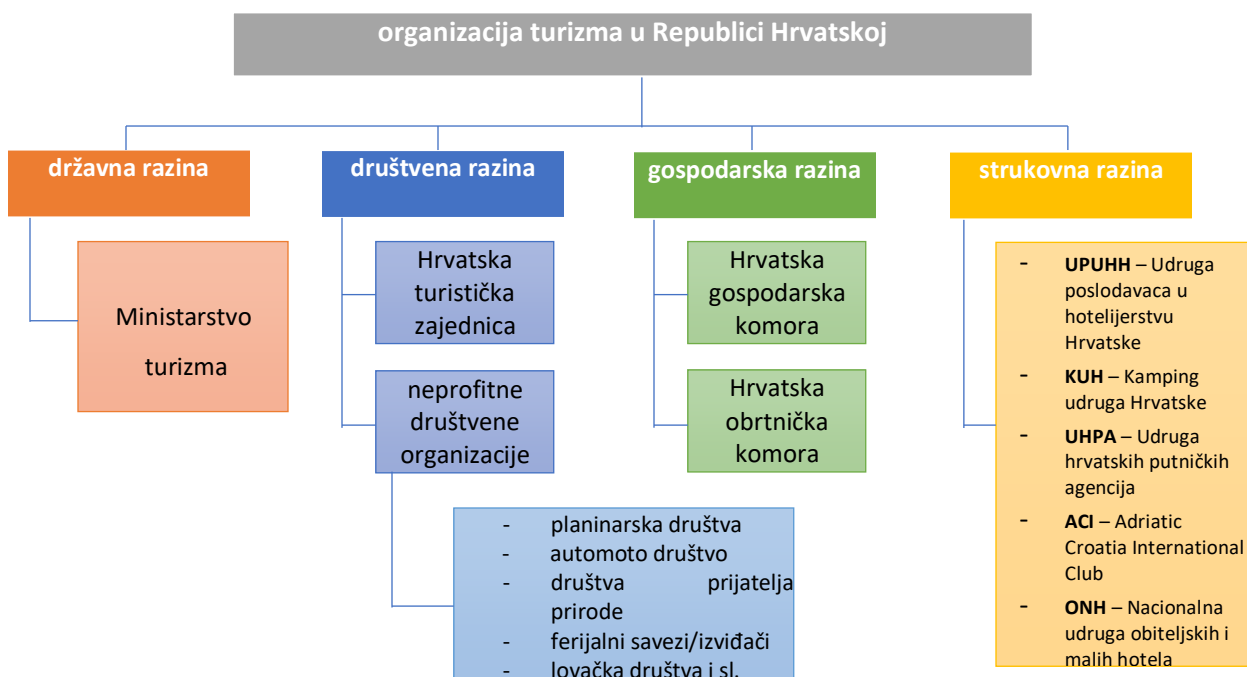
organizacija turizma u Republici Hrvatskoj

državna razina

Ministarstvo turizma

društvena razina

Hrvatska turistička zajednica

neprofitne društvene organizacije

- planinarska društva
- automoto društvo
- društva prijatelja prirode
- ferijalni savezi/izviđači
- lovačka društva i sl.

gospodarska razina

Hrvatska gospodarska komora

Hrvatska obrtnička komora

strukovna razina

- **UPUHH** – Udruga poslodavaca u hotelijerstvu Hrvatske
- **KUH** – Kamping udruga Hrvatske
- **UHPA** – Udruga hrvatskih putničkih agencija
- **ACI** – Adriatic Croatia International Club
- **ONH** – Nacionalna udruga obiteljskih i malih hotela